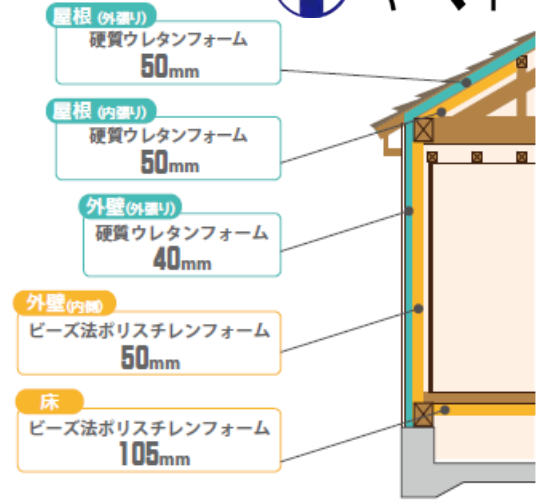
屋根 (外張り)
硬質ウレタンフォーム
50mm

屋根 (内張り)
硬質ウレタンフォーム
50mm

外壁 (外張り)
硬質ウレタンフォーム
40mm

外壁 (内側)
ビーズ法ポリスチレンフォーム
50mm

床
ビーズ法ポリスチレンフォーム
105mm